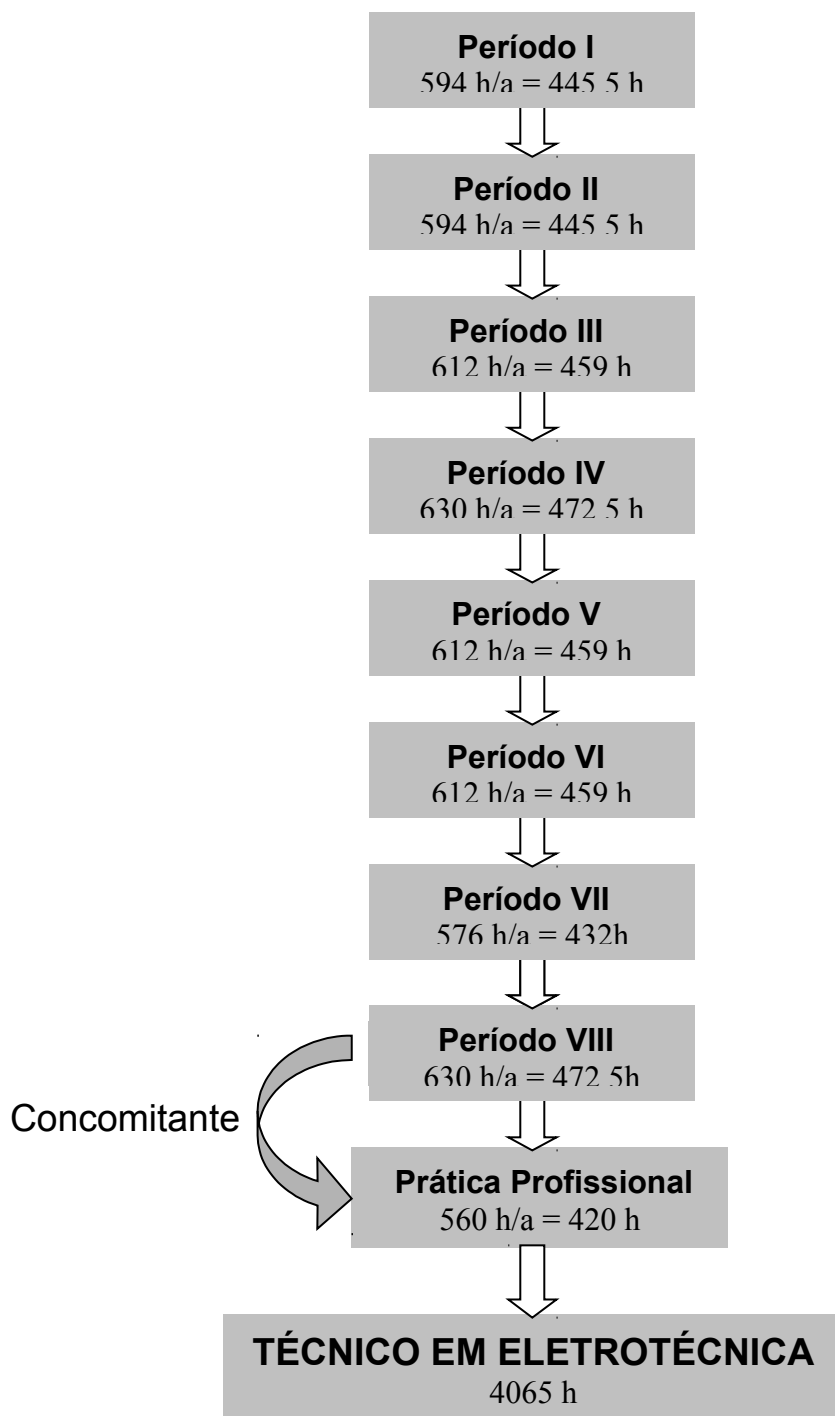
Período I
594 h/a = 445 5 h

Período II
594 h/a = 445 5 h

Período III
612 h/a = 459 h

Período IV
630 h/a = 472 5 h

Período V
612 h/a = 459 h

Período VI
612 h/a = 459 h

Período VII
576 h/a = 432h

Período VIII
630 h/a = 472 5h

Concomitante

Prática Profissional
560 h/a = 420 h

TÉCNICO EM ELETROTÉCNICA
4065 h